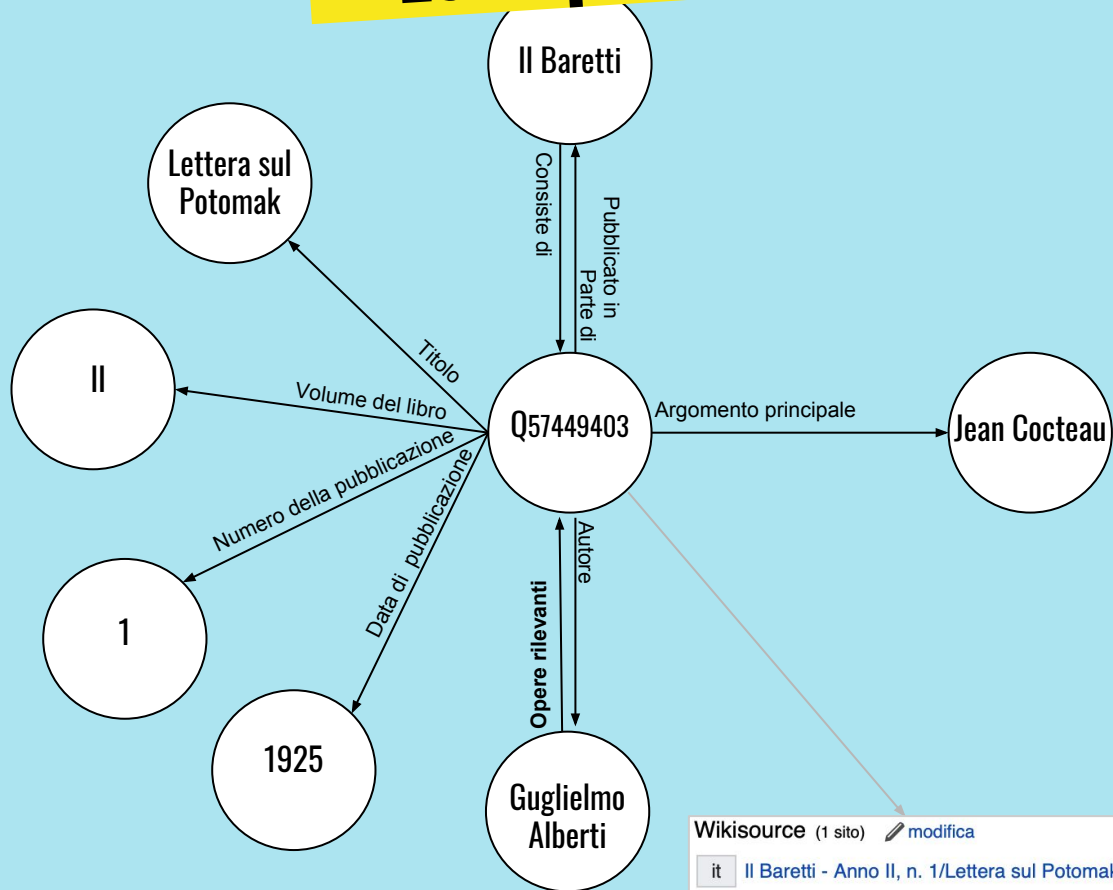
Il Baretti

Consiste di

Pubblicato in Parte di

Lettera sul Potomak

Titolo

II

Volume del libro

Q57449403

Argomento principale

Jean Cocteau

Numero della pubblicazione

Data di pubblicazione

1

1925

Autore

Opere rilevanti

Guglielmo Alberti

Wikisource (1 sito) modifica

it Il Baretti - Anno II, n. 1/Lettera sul Potomal